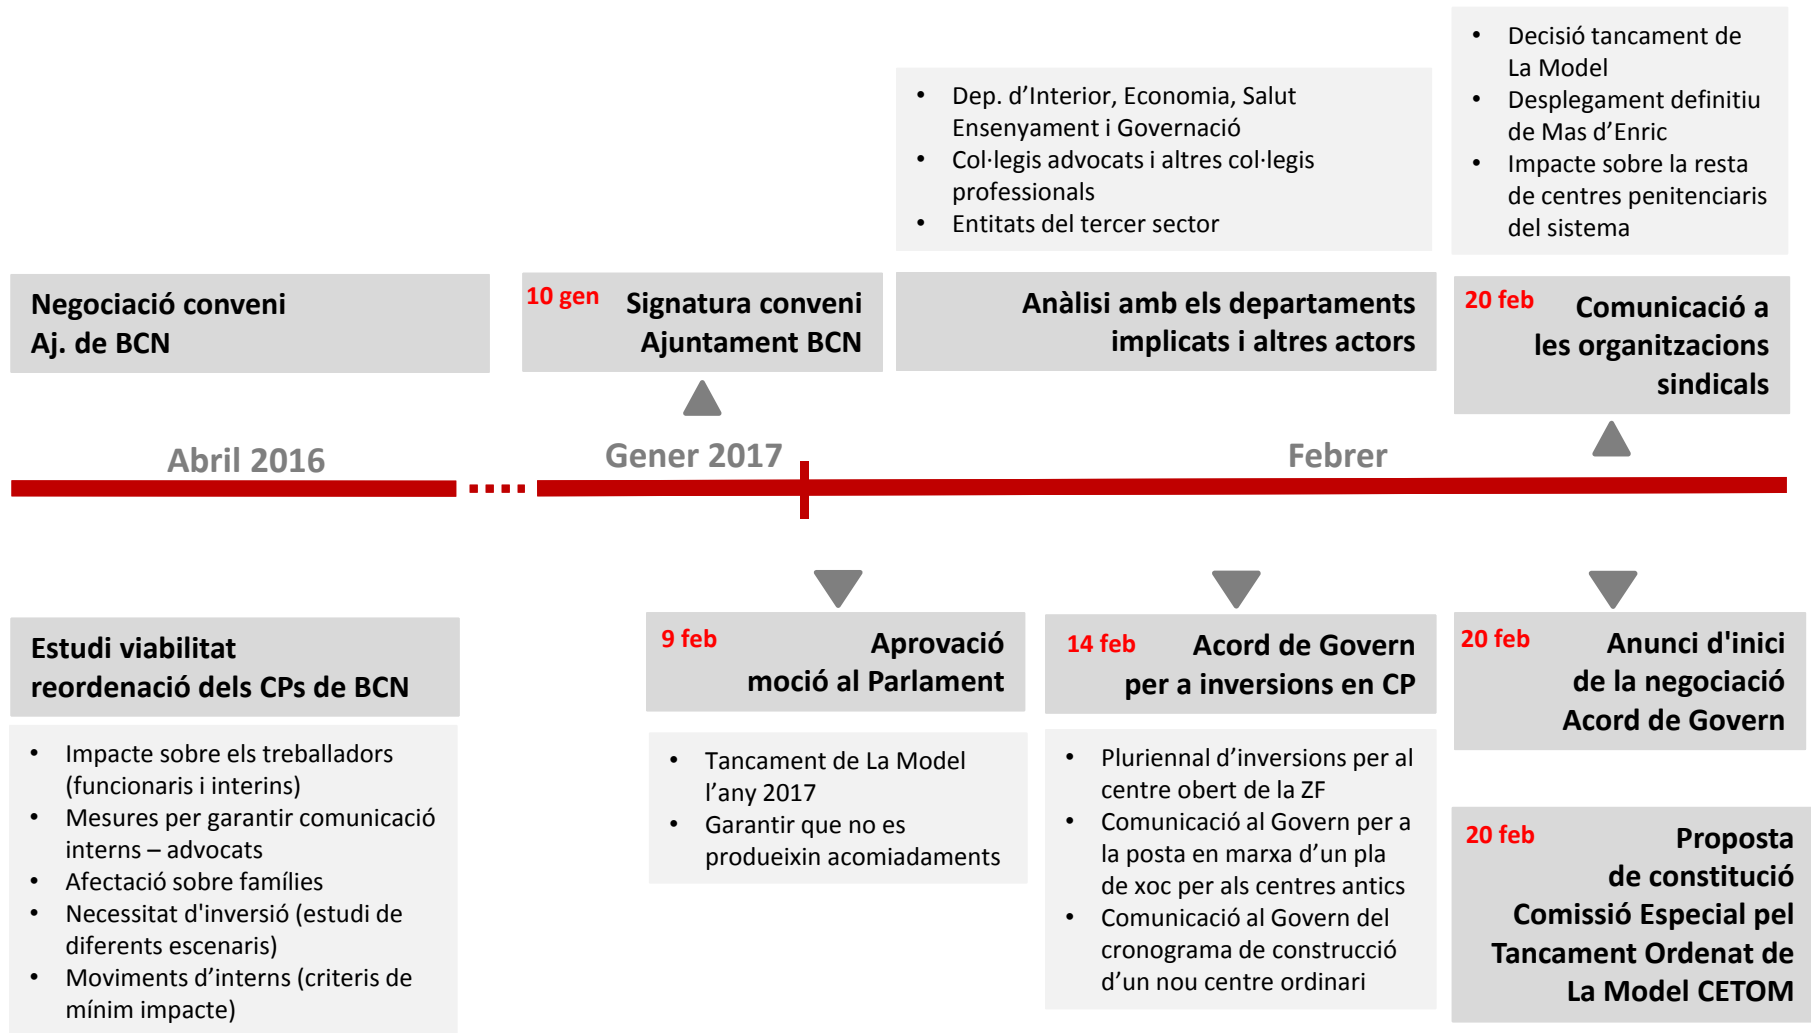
Negociació conveni
Aj. de BCN

10 gen Signatura conveni
Ajuntament BCN

- Dep. d’Interior, Economia, Salut Ensenyament i Governació
- Col·legis advocats i altres col·legis professionals
- Entitats del tercer sector

Anàlisi amb els departaments implicats i altres actors

- Decisió tancament de La Model
- Desplegament definitiu de Mas d’Enric
- Impacte sobre la resta de centres penitenciaris del sistema

20 feb Comunicació a les organitzacions sindicals

Abril 2016

Gener 2017

Febrer

Estudi viabilitat
reordenació dels CPs de BCN

- Impacte sobre els treballadors (funcionaris i interins)
- Mesures per garantir comunicació interns – advocats
- Afectació sobre famílies
- Necessitat d'inversió (estudi de diferents escenaris)
- Moviments d’interns (criteris de mínim impacte)

9 feb Aprovació
moció al Parlament

- Tancament de La Model l’any 2017
- Garantir que no es produeixin acomiadaments

14 feb Acord de Govern
per a inversions en CP

- Pluriennal d’inversions per al centre obert de la ZF
- Comunicació al Govern per a la posta en marxa d’un pla de xoc per als centres antics
- Comunicació al Govern del cronograma de construcció d’un nou centre ordinari

20 feb Anunci d'inici de la negociació Acord de Govern

20 feb Proposta de constitució Comissió Especial pel Tancament Ordenat de La Model CETOM